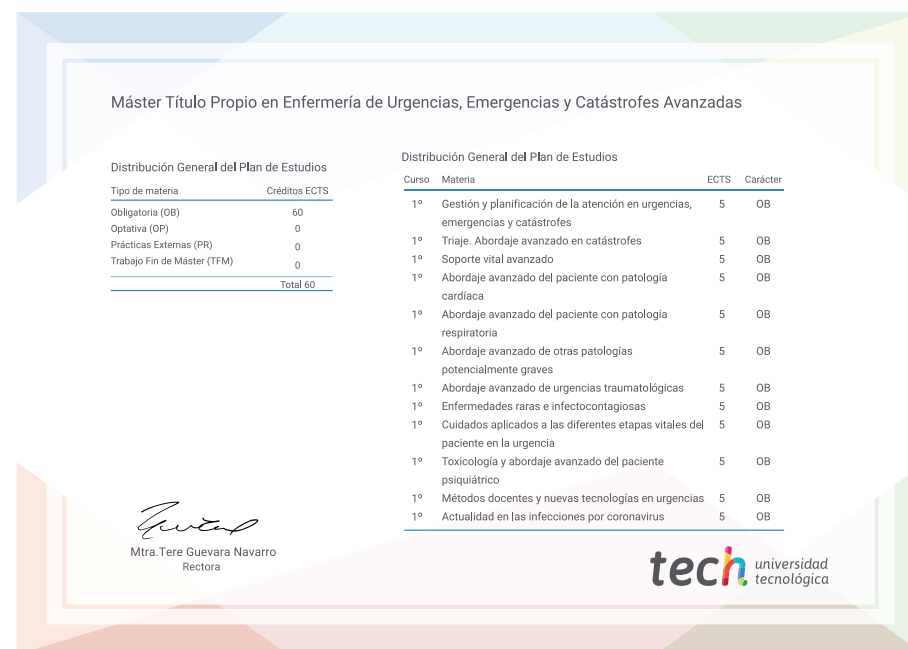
Máster Título Propio en Enfermería de Urgencias, Emergencias y Catástrofes Avanzadas

Distribución General del Plan de Estudios

| Tipo de materia | Créditos ECTS |
|---|---|
| Obligatoria (OB) | 60 |
| Optativa (OP) | 0 |
| Prácticas Externas (PR) | 0 |
| Trabajo Fin de Máster (TFM) | 0 |
| | Total 60 |

Distribución General del Plan de Estudios

| Curso | Materia | ECTS | Carácter |
|---|---|---|---|
| 1º | Gestión y planificación de la atención en urgencias, emergencias y catástrofes | 5 | OB |
| 1º | Triaje. Abordaje avanzado en catástrofes | 5 | OB |
| 1º | Soporte vital avanzado | 5 | OB |
| 1º | Abordaje avanzado del paciente con patología cardíaca | 5 | OB |
| 1º | Abordaje avanzado del paciente con patología respiratoria | 5 | OB |
| 1º | Abordaje avanzado de otras patologías potencialmente graves | 5 | OB |
| 1º | Abordaje avanzado de urgencias traumatológicas | 5 | OB |
| 1º | Enfermedades raras e infectocontagiosas | 5 | OB |
| 1º | Cuidados aplicados a las diferentes etapas vitales del paciente en la urgencia | 5 | OB |
| 1º | Toxicología y abordaje avanzado del paciente psiquiátrico | 5 | OB |
| 1º | Métodos docentes y nuevas tecnologías en urgencias | 5 | OB |
| 1º | Actualidad en las infecciones por coronavirus | 5 | OB |

Mtra.Tere Guevara Navarro
Rectora

tech universidad tecnológica